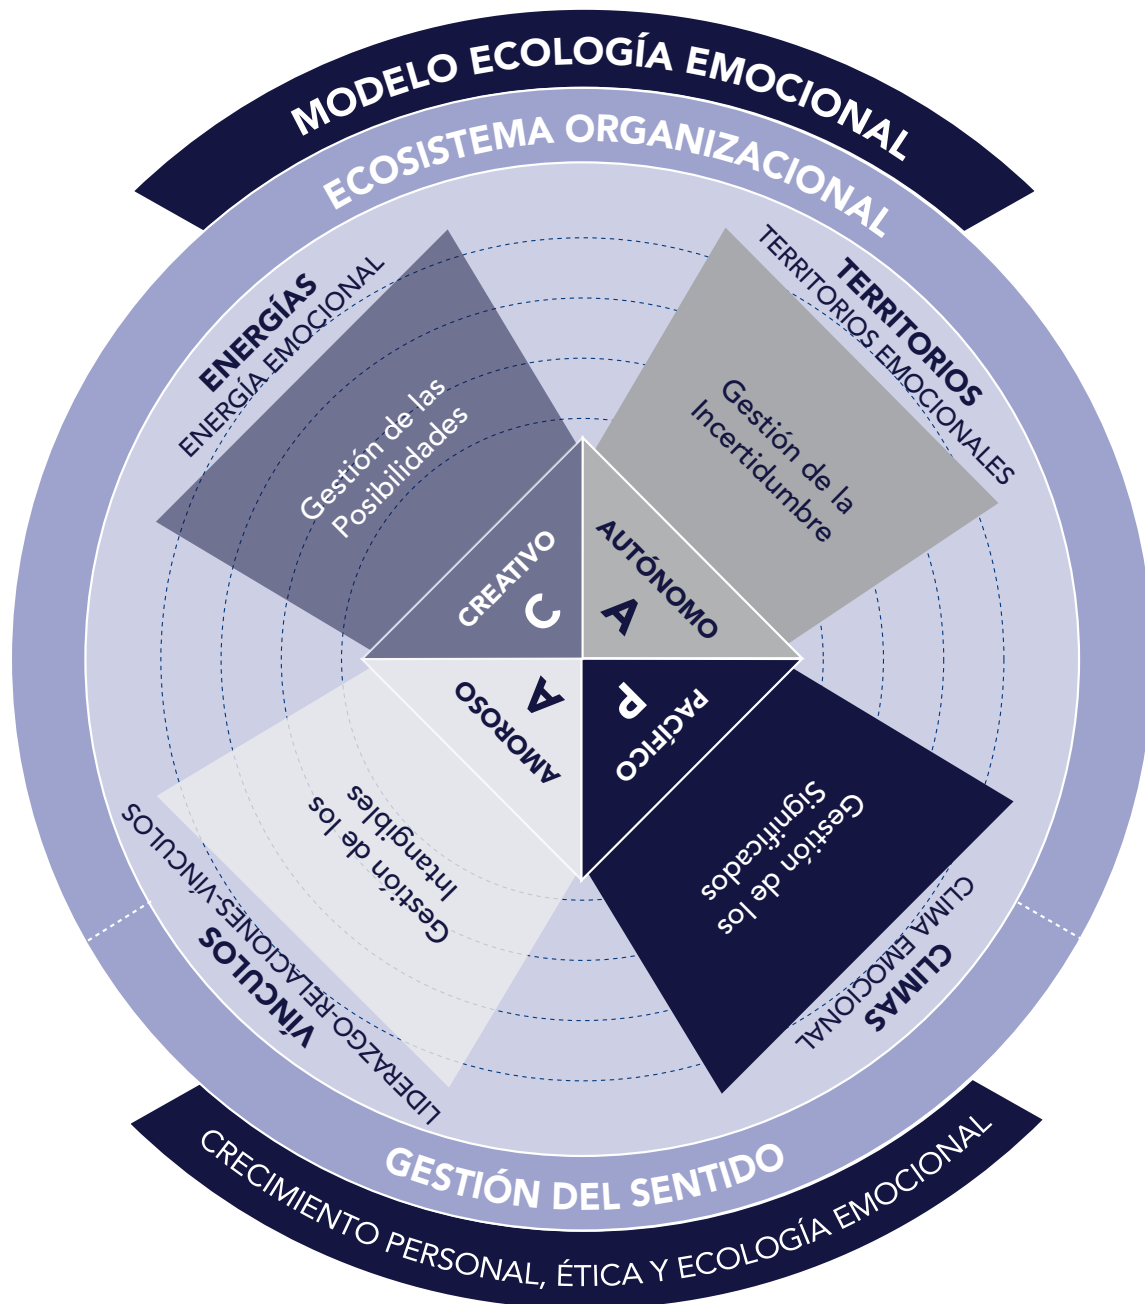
MODELO ECOLOGÍA EMOCIONAL

ECOSISTEMA ORGANIZACIONAL

ENERGÍAS
ENERGÍA EMOCIONAL

Gestión de las Posibilidades

TERRITORIOS
TERRITORIOS EMOCIONALES

Gestión de la Incertidumbre

CREATIVO
C

AUTÓNOMO
A

AMOROSO
A

PACÍFICO
P

Gestión de los Intangibles

Gestión de los Significados

VÍNCULOS
LIDERAZGO-RELACIONES-VÍNCULOS

CLIMAS
CLIMA EMOCIONAL

GESTIÓN DEL SENTIDO

CRECIMIENTO PERSONAL, ÉTICA Y ECOLOGÍA EMOCIONAL